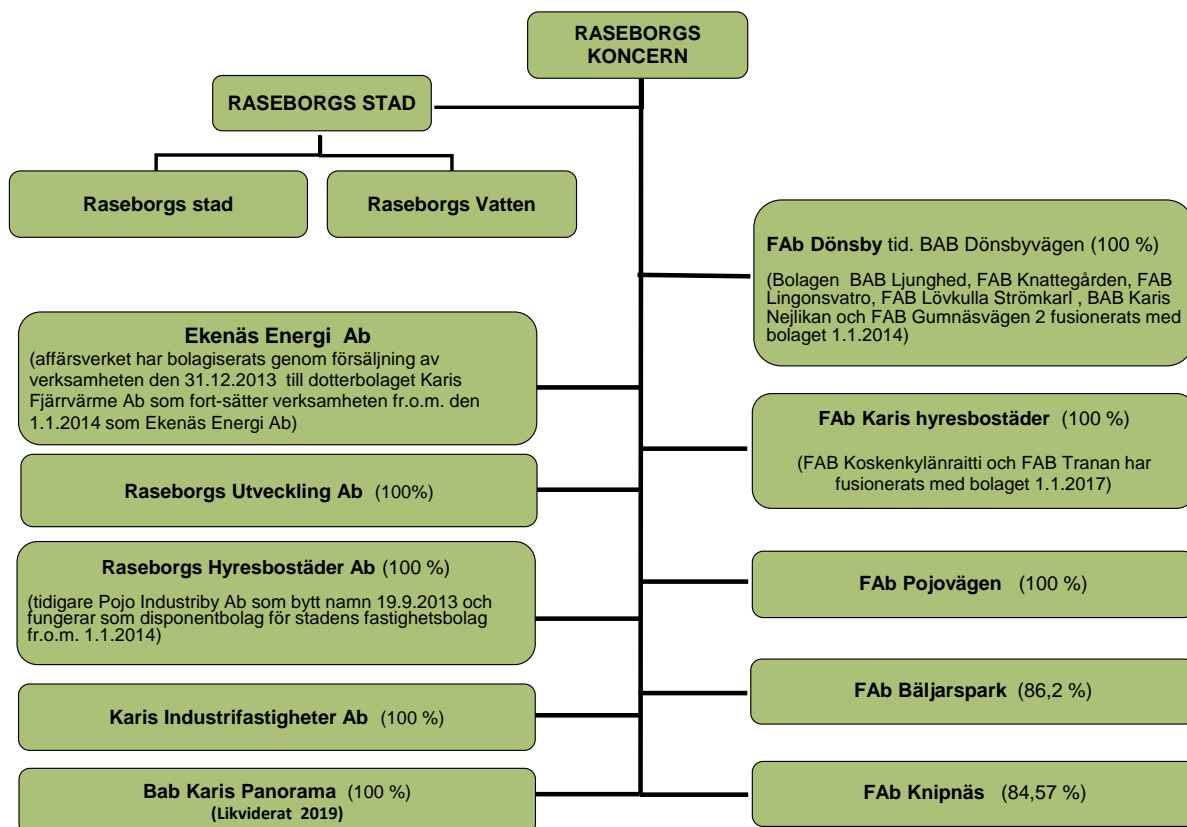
RASEBORGS KONCERN

RASEBORGS STAD

Raseborgs stad

Raseborgs Vatten

FAb Dönsby tid. BAB Dönsbyvägen (100 %)

(Bolagen BAB Ljunghed, FAB Knattegården, FAB Lingonsvatro, FAB Lövkulla Strömkarl , BAB Karis Nejlikan och FAB Gumnäsvägen 2 fusionerats med bolaget 1.1.2014)

Ekenäs Energi Ab
(affärsverket har bolagiserats genom försäljning av verksamheten den 31.12.2013 till dotterbolaget Karis Fjärrvärme Ab som fort-sätter verksamheten fr.o.m. den 1.1.2014 som Ekenäs Energi Ab)

FAb Karis hyresbostäder (100 %)

(FAB Koskenkylänraitti och FAB Tranan har fusionerats med bolaget 1.1.2017)

Raseborgs Utveckling Ab (100%)

Raseborgs Hyresbostäder Ab (100 %)

(tidigare Pojo Industriby Ab som bytt namn 19.9.2013 och fungerar som disponentbolag för stadens fastighetsbolag fr.o.m. 1.1.2014)

FAb Pojovägen (100 %)

FAb Bäljarspark (86,2 %)

Karis Industrifastigheter Ab (100 %)

Bab Karis Panorama (100 %)
(Likviderat 2019)

FAb Knipnäs (84,57 %)